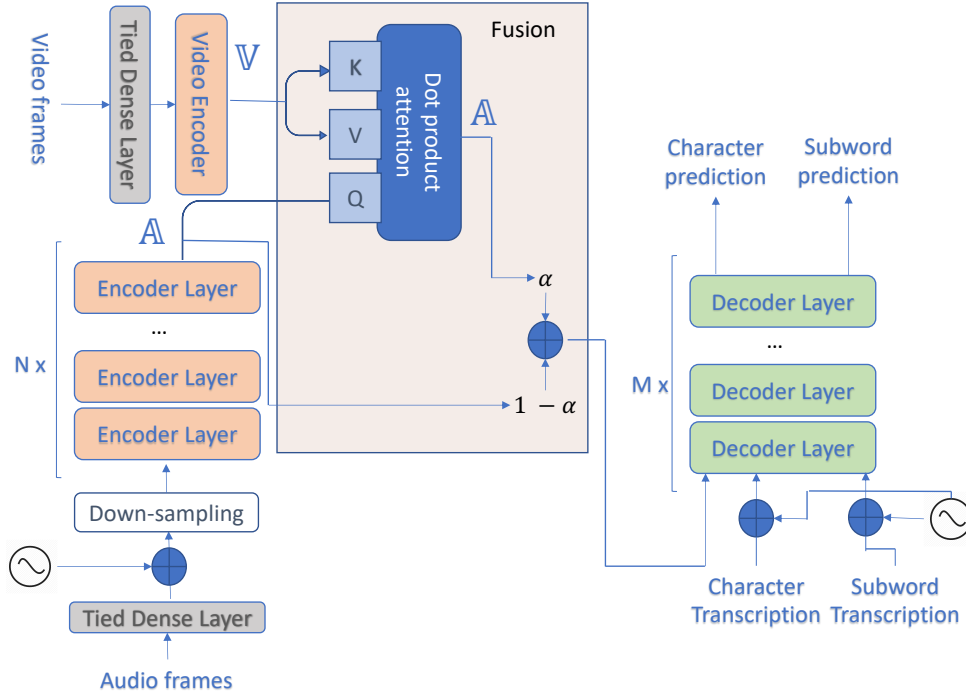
Video frames

Tied Dense Layer

Video Encoder

$\mathbb{V}$

Fusion

K

V

Q

Dot product attention

$\mathbb{A}$

$\alpha$

$1 - \alpha$

$\mathbb{A}$

N x

Encoder Layer

...

Encoder Layer

Encoder Layer

Down-sampling

Tied Dense Layer

Audio frames

Character prediction

Subword prediction

Decoder Layer

...

M x

Decoder Layer

Decoder Layer

Character Transcription

Subword Transcription